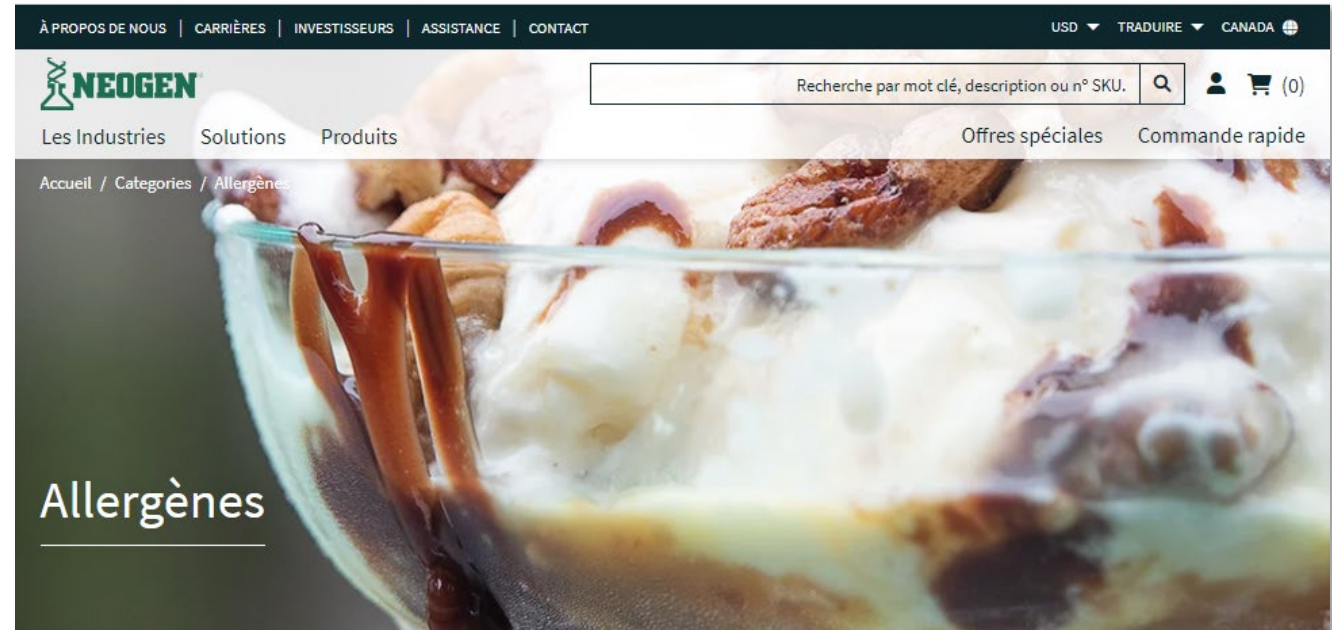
À PROPOS DE NOUS | CARRIÈRES | INVESTISSEURS | ASSISTANCE | CONTACT

USD TRADUIRE CANADA

NEOGEN

Recherche par mot clé, description ou n° SKU.

(0)

Les Industries Solutions Produits

Offres spéciales Commande rapide

Accueil / Categories / Allergènes

Allergènes